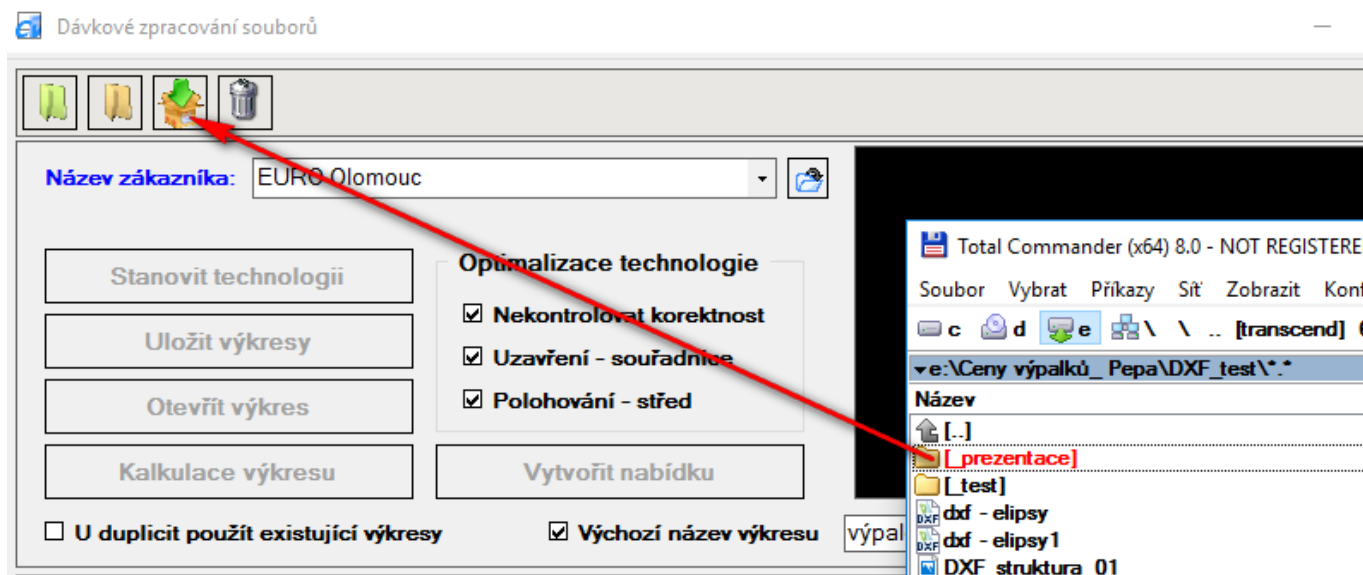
Dávkové zpracování souborů

Název zákazníka: EURO Olomouc

Stanovit technologii

Uložit výkresy

Otevřít výkres

Kalkulace výkresu

Optimalizace technologie

☑ Nekontrolovat korektnost

☑ Uzavření - souřadnice

☑ Polohování - střed

Vytvořit nabídku

☐ U duplicit použít existující výkresy

☑ Výchozí název výkresu

výpal

Total Commander (x64) 8.0 - NOT REGISTERE

Soubor Vybrat Příkazy Síť Zobrazit Konf

c d e \ \ .. [transcend]

e:\Ceny výpalků_ Pepa\DXF_test\*.*

Název

[..]

[_prezentace]

[_test]

dxf - elipsy

dxf - elipsy1

DXF_struktura_01